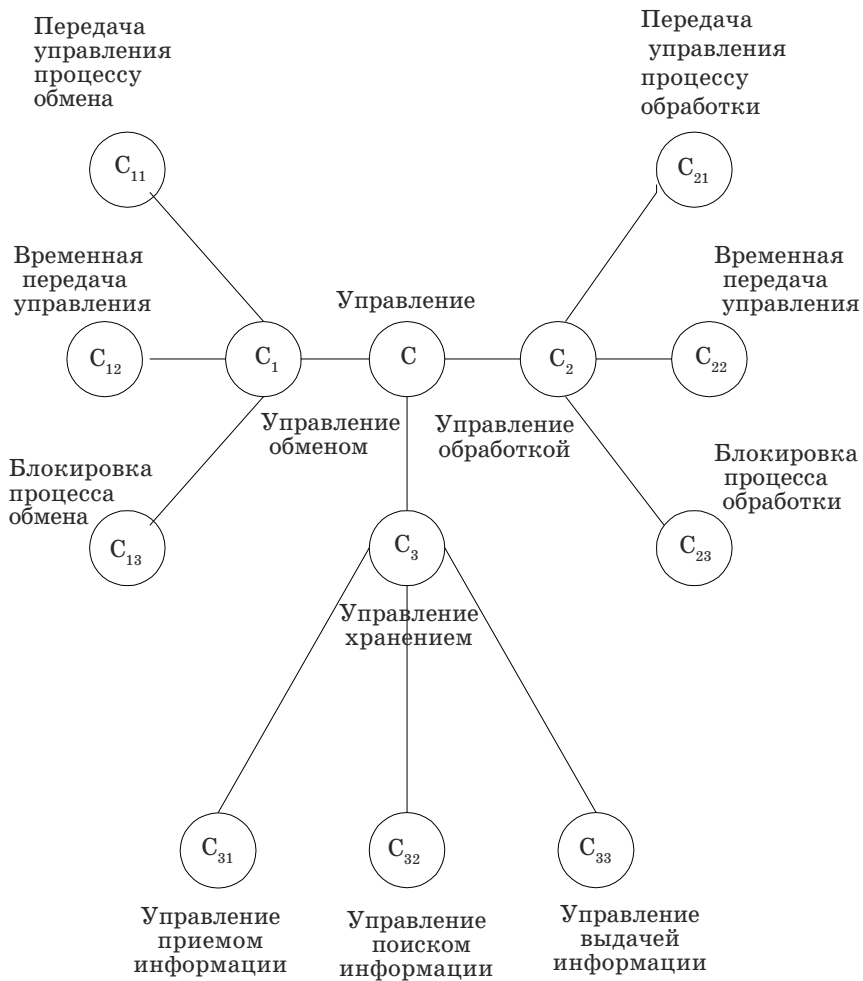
Передача управления процессу обмена

Передача управления процессу обработки

$C_{11}$

$C_{21}$

Временная передача управления

Управление

Временная передача управления

$C_{12}$

$C_1$

$C$

$C_2$

$C_{22}$

Управление обменом

Управление обработкой

Блокировка процесса обмена

Блокировка процесса обработки

$C_{13}$

$C_3$

$C_{23}$

Управление хранением

$C_{31}$

$C_{32}$

$C_{33}$

Управление приемом информации

Управление поиском информации

Управление выдачей информации